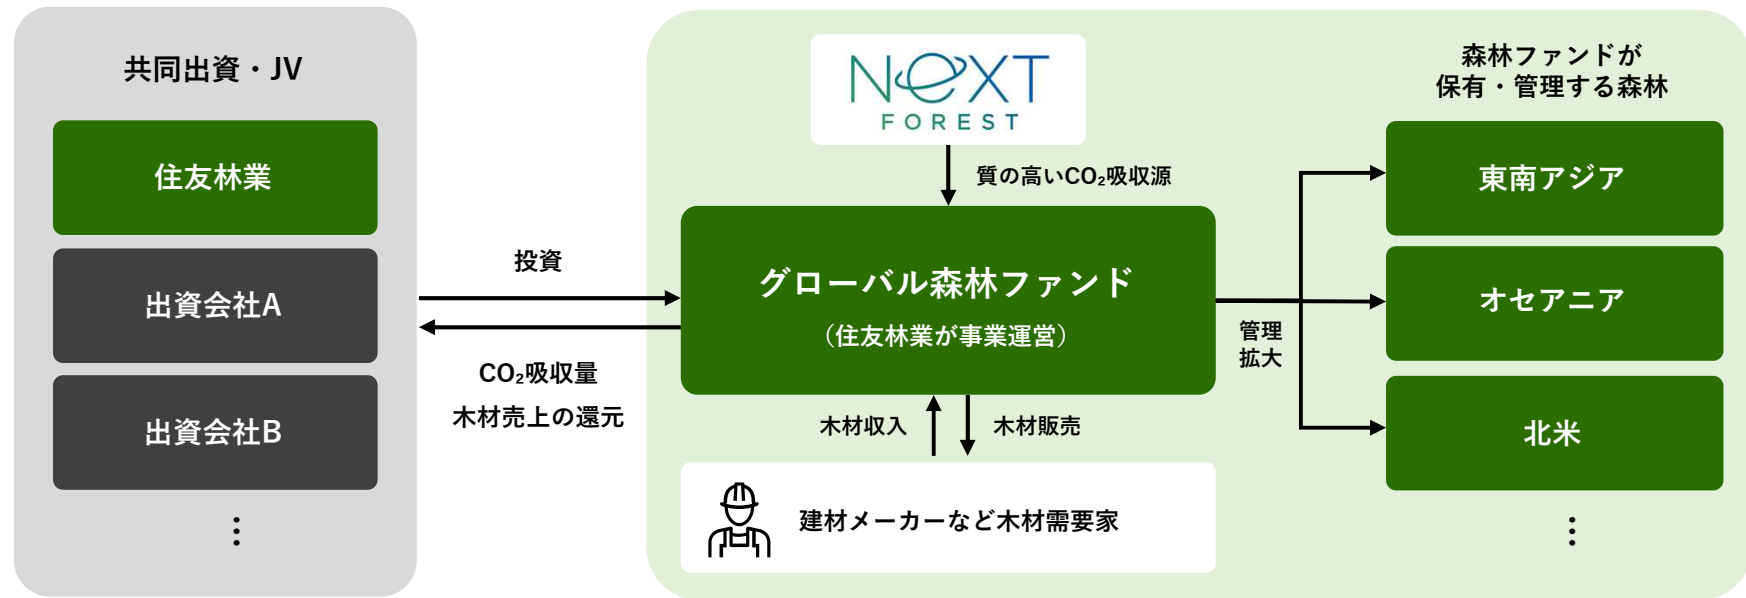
共同出資・JV

住友林業

出資会社A

出資会社B

⋮

投資

$CO_2$吸収量
木材売上の還元

NeXT FOREST

質の高い$CO_2$吸収源

グローバル森林ファンド
（住友林業が事業運営）

木材収入

木材販売

建材メーカーなど木材需要家

森林ファンドが
保有・管理する森林

管理
拡大

東南アジア

オセアニア

北米

⋮